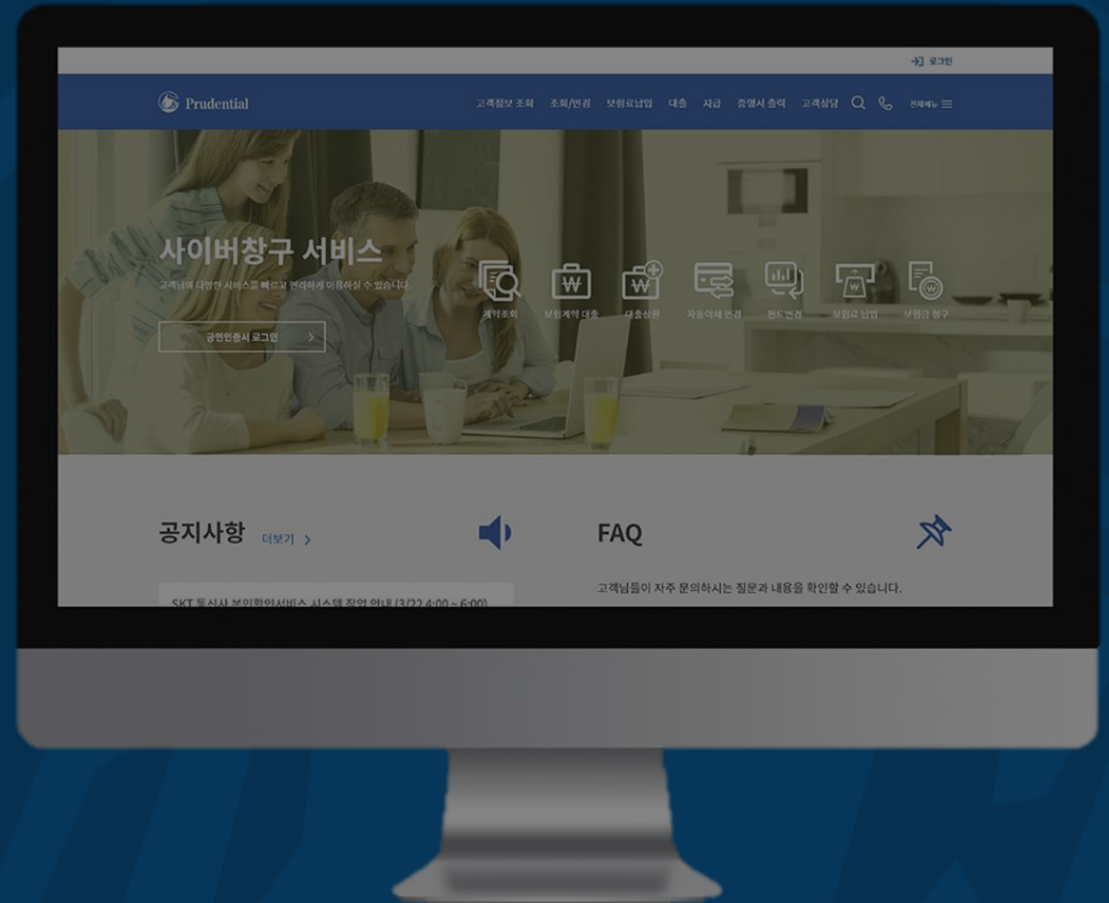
로그인

Prudential

고객정보 조회 조회/변경 보험료납입 대출 지급 증명서 출력 고객상담 전체메뉴

사이버창구 서비스

고객님의 다양한 서비스를 빠르고 편리하게 이용하실 수 있습니다.

공인인증서 로그인

계약조회 보험계약 대출 대출상환 자동이체 변경 펀드변경 보험료 납입 보험금 청구

공지사항 더보기

SKT 통신사 본인확인서비스 시스템 작업 안내 (3/22 4:00 ~ 6:00)

FAQ

고객님들이 자주 문의하시는 질문과 내용을 확인할 수 있습니다.